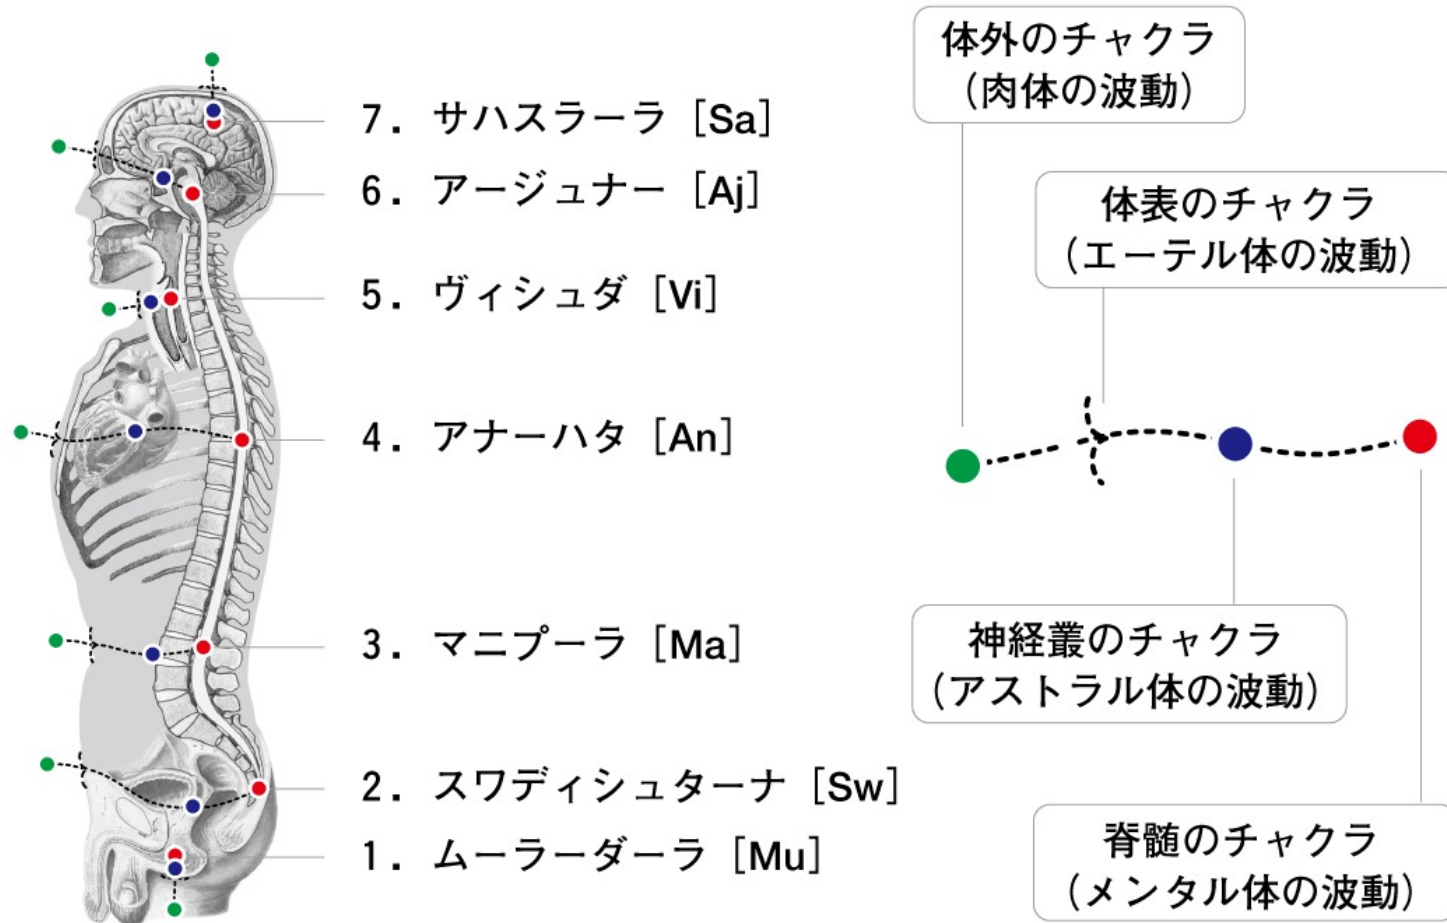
7. サハスラーラ［Sa］
6. アージュナー［Aj］
5. ヴィシュダ［Vi］
4. アナーハタ［An］
3. マニプーラ［Ma］
2. スワディシュターナ［Sw］
1. ムーラーダーラ［Mu］

体外のチャクラ
（肉体の波動）

体表のチャクラ
（エーテル体の波動）

神経叢のチャクラ
（アストラル体の波動）

脊髄のチャクラ
（メンタル体の波動）